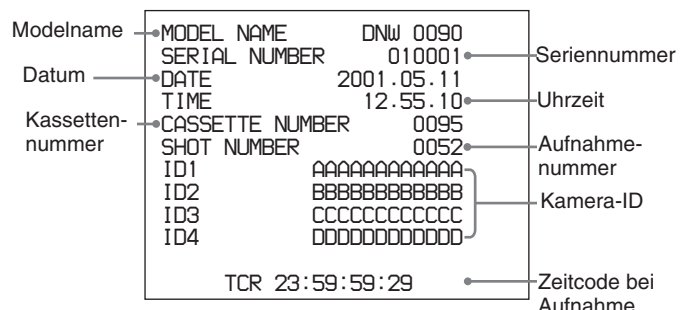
Modelname
Datum
Kassettennummer

MODEL NAME DNW 0090
SERIAL NUMBER 010001
DATE 2001.05.11
TIME 12.55.10
CASSETTE NUMBER 0095
SHOT NUMBER 0052
ID1 AAAAAAAAAAAA
ID2 BBBBBBBBBBBB
ID3 CCCCCCCCCCCC
ID4 DDDDDDDDDDDD

TCR 23:59:59:29

Seriennummer
Uhrzeit
Aufnahmenummer
Kamera-ID
Zeitcode bei Aufnahme